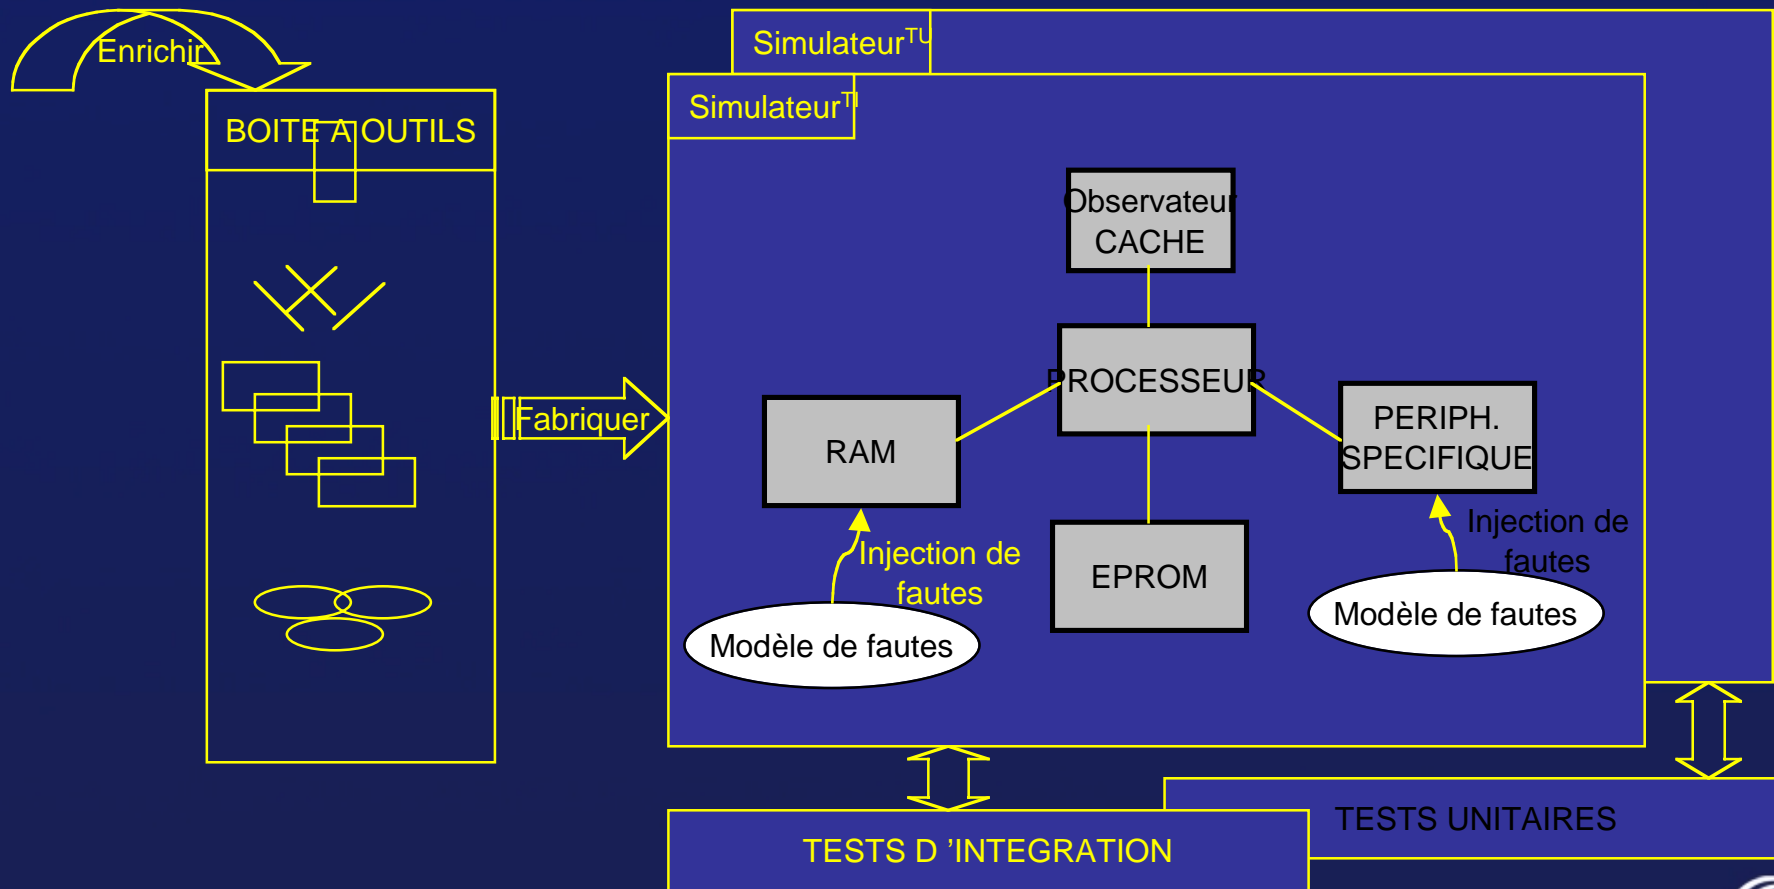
Enrichir

BOITE A OUTILS

Fabriquer

Simulateur$^{TU}$

Simulateur$^{TI}$

Observateur CACHE

PROCESSEUR

RAM

PERIPH. SPECIFIQUE

EPROM

Injection de fautes

Modèle de fautes

Injection de fautes

Modèle de fautes

TESTS UNITAIRES

TESTS D 'INTEGRATION